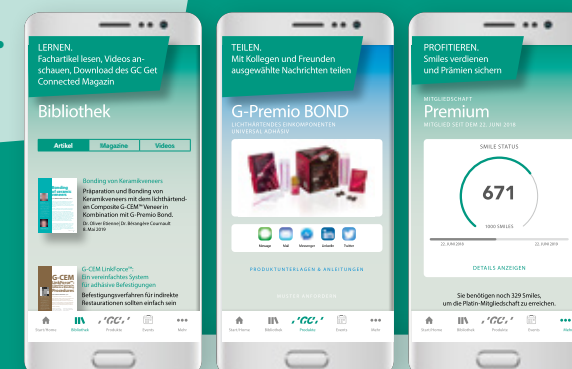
LERNEN.
Fachartikel lesen, Videos anschauen, Download des GC Get Connected Magazin

Bibliothek

Artikel | Magazine | Videos

Bonding von Keramikveneers
Präparation und Bonding von Keramikveneers mit dem lichthärtenden Composite G-CEM™ Veneer in Kombination mit G-Premio Bond.
Dr. Oliver Etienne | Dr. Bérangère Cournault
6. Mai 2019

G-CEM LinkForce™:
Ein vereinfachtes System für adhäsive Befestigung
Befestigungsverfahren für indirekte Restaurationen sollten einfach sein

Start-Home | Bibliothek | ,'GC,' Produkte | Events | Mehr

TEILEN.
Mit Kollegen und Freunden ausgewählte Nachrichten teilen

G-Premio BOND
LICHTHÄRTENDES EINKOMPONENTEN UNIVERSAL ADHÄSIV

Message | Mail | Messenger | LinkedIn | Twitter

PRODUKTUNTERLAGEN & ANLEITUNGEN

WEITER ABBRECHEN

Start-Home | Bibliothek | Produkte | Events | Mehr

PROFITIEREN.
Smiles verdienen und Prämien sichern

MITGLIEDSCHAFT
Premium
MITGLIED SEIT DEM 22. JUNI 2018

SMILE STATUS
671
1000 SMILES
22. JUNI 2019 | 22. JUNI 2020

DETAILS ANZEIGEN

Sie benötigen noch 329 Smiles, um die Platin-Mitgliedschaft zu erreichen.

Start-Home | Bibliothek | ,'GC,' Produkte | Events | Mehr